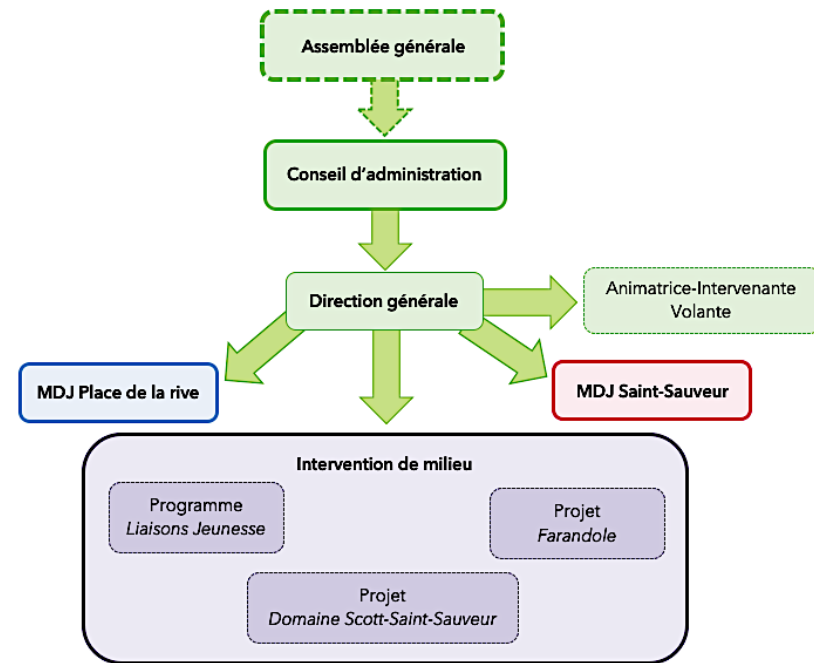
Assemblée générale

Conseil d'administration

Direction générale

Animatrice-Intervenante Volante

MDJ Place de la rive

MDJ Saint-Sauveur

Intervention de milieu

Programme
*Liaisons Jeunesse*

Projet
*Farandole*

Projet
*Domaine Scott-Saint-Sauveur*